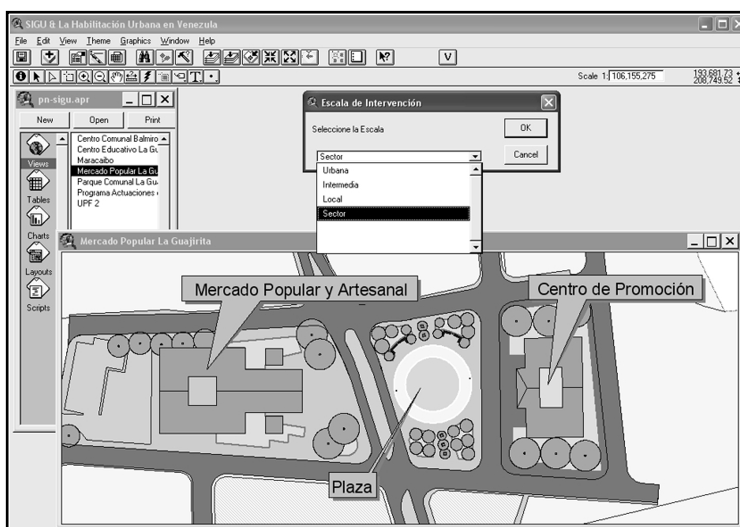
SIGU & La Habilitación Urbana en Venezuela

File Edit View Theme Graphics Window Help

V

Scale 1: 106,155,275

193,681.73
208,749.52

pn-sigu.apr

New Open Print

Views

Tables

Charts

Layouts

Scripts

Centro Comunal Balmiro
Centro Educativo La Gu
Maracaibo
Mercado Popular La Gu
Parque Comunal La Gu
Programa Actuaciones
UPF 2

Escala de Intervención

Seleccione la Escala

OK

Cancel

Sector

Urbana
Intermedia
Local
Sector

Mercado Popular La Guajirita

Mercado Popular y Artesanal

Centro de Promoción

Plaza